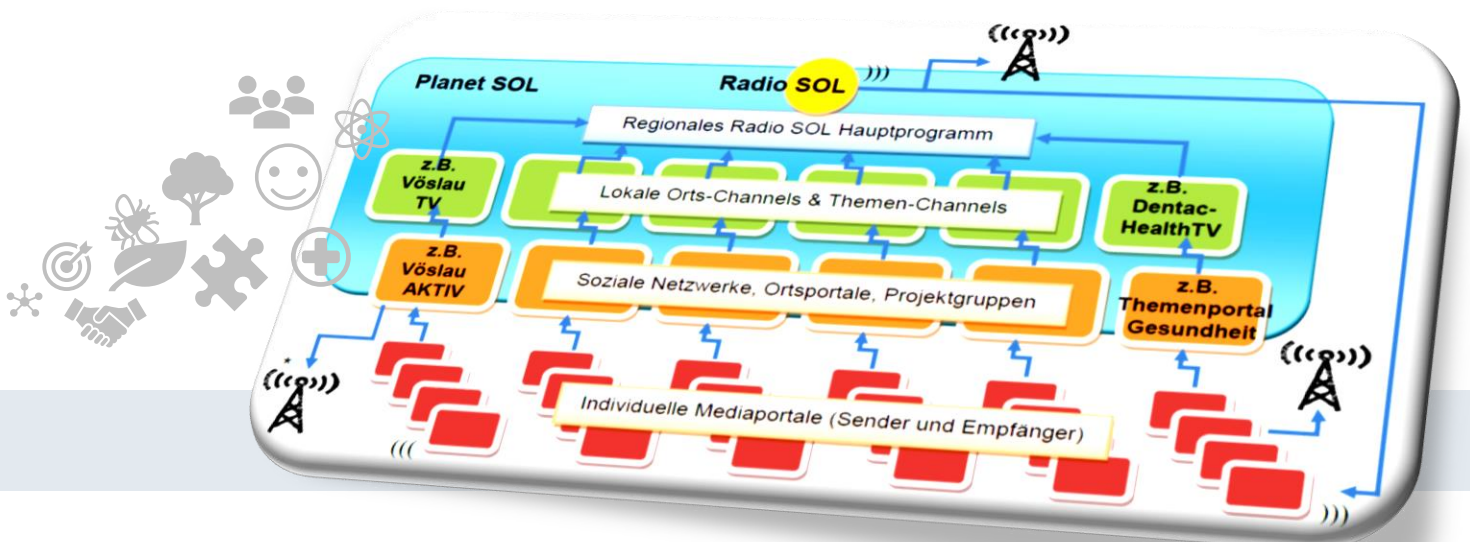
Planet SOL

Radio SOL

Regionales Radio SOL Hauptprogramm

z.B. Vöslau TV

Lokale Orts-Channels & Themen-Channels

z.B. Dentac-HealthTV

z.B. Vöslau AKTIV

Soziale Netzwerke, Ortsportale, Projektgruppen

z.B. Themenportal Gesundheit

Individuelle Mediaportale (Sender und Empfänger)